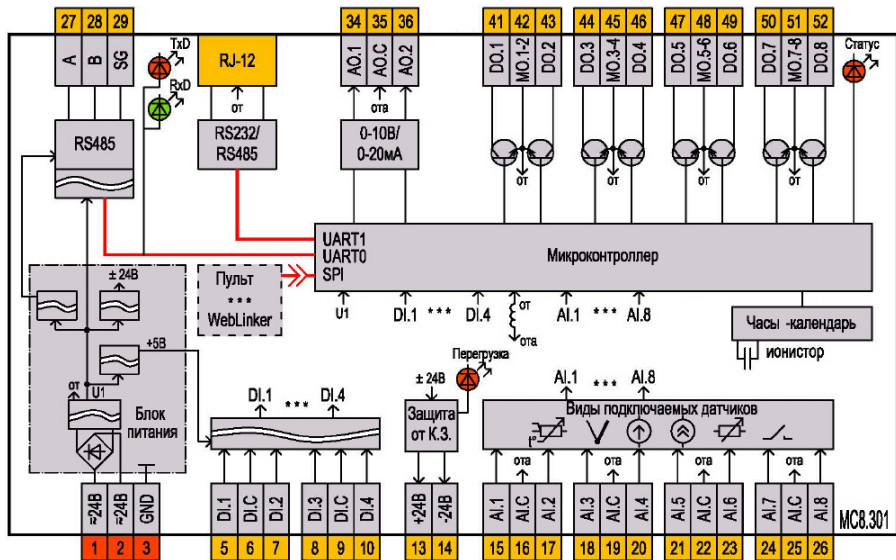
27 28 29
A B SG
TxD
RxD
RJ-12
от
RS232/ RS485
RS485
34 35 36
AO.1 AO.C AO.2
ота
0-10В/ 0-20мА
41 42 43
DO.1 MO.1-2 DO.2
44 45 46
DO.3 MO.3-4 DO.4
47 48 49
DO.5 MO.5-6 DO.6
50 51 52
DO.7 MO.7-8 DO.8
Статус
от
от
от
от
UART1
UART0
SPI
Микроконтроллер
Пульт
***
WebLinker
± 24В
+5В
от
U1
U1
DI.1 *** DI.4
от
ота
AI.1 *** AI.8
Часы -календарь
ионистор
Блок питания
DI.1 *** DI.4
± 24В
Перегрузка
Защита от К.З.
AI.1 *** AI.8
Виды подключаемых датчиков
t°
ота
ота
ота
ота
≈24В ≈24В GND
1 2 3
DI.1 DI.C DI.2
5 6 7
DI.3 DI.C DI.4
8 9 10
+24В -24В
13 14
AI.1 AI.C AI.2
15 16 17
AI.3 AI.C AI.4
18 19 20
AI.5 AI.C AI.6
21 22 23
AI.7 AI.C AI.8
24 25 26
МС8.301